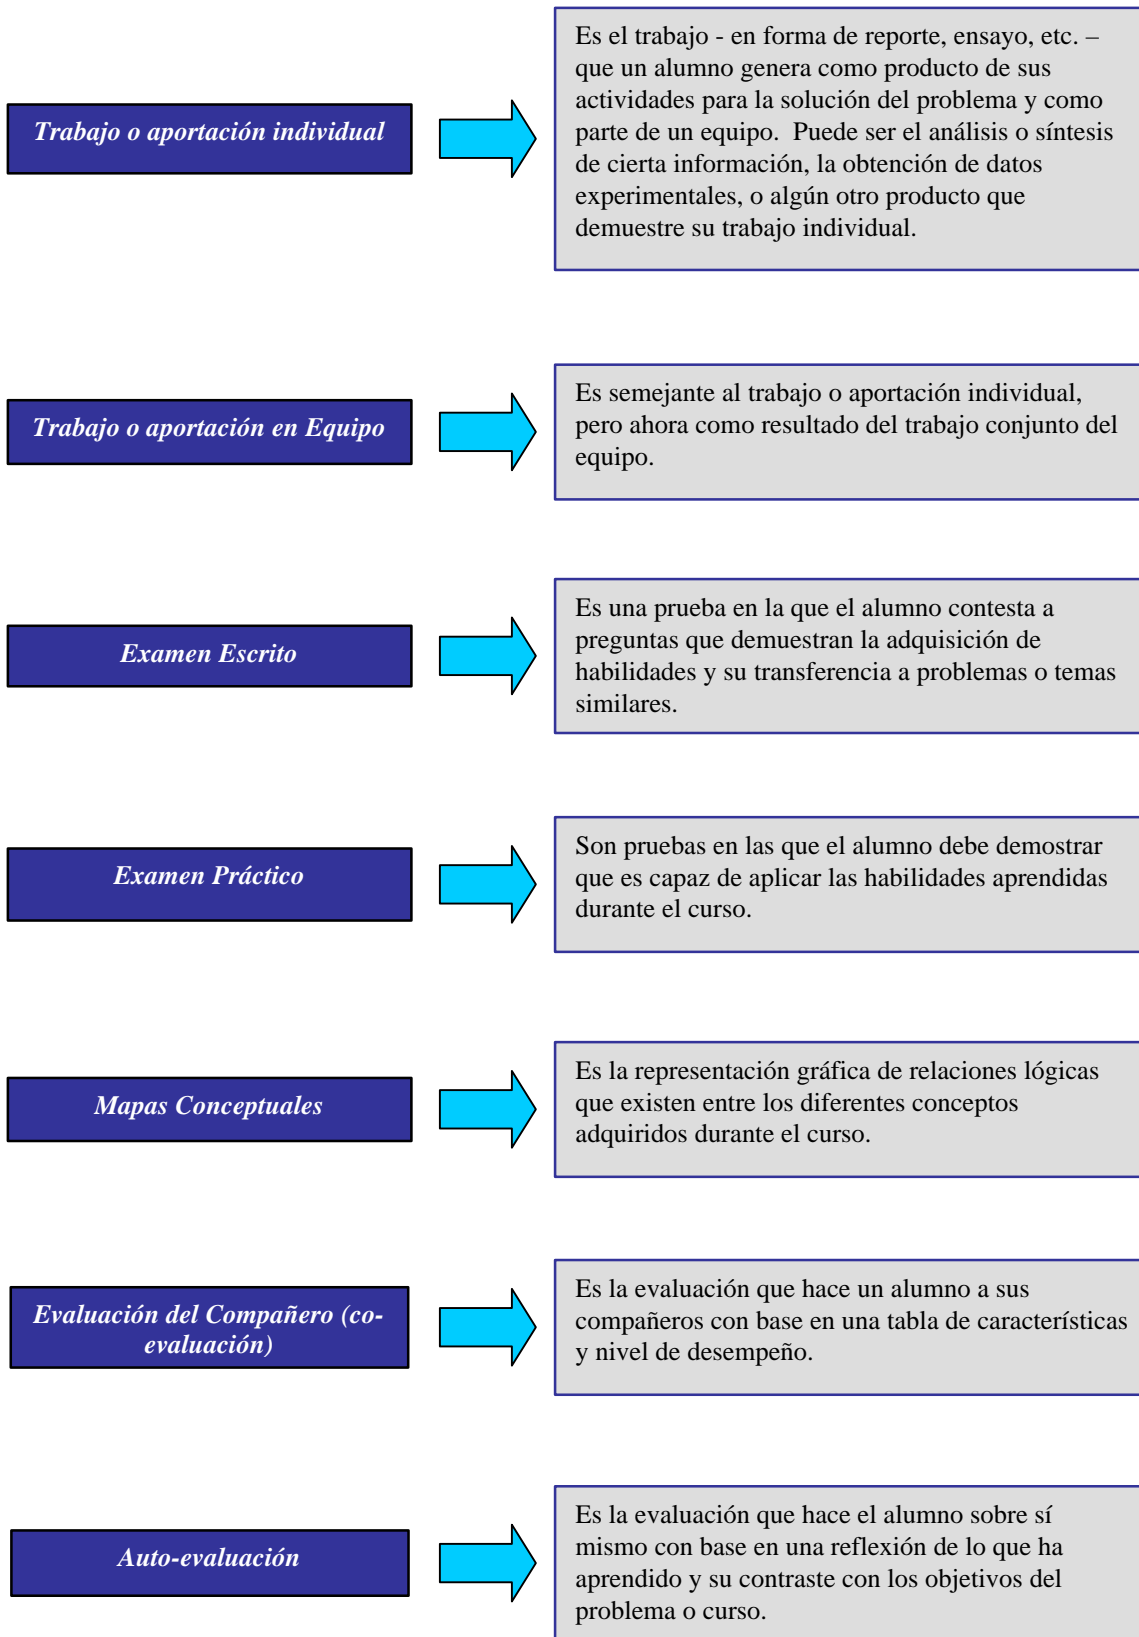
Trabajo o aportación individual

Es el trabajo - en forma de reporte, ensayo, etc. – que un alumno genera como producto de sus actividades para la solución del problema y como parte de un equipo. Puede ser el análisis o síntesis de cierta información, la obtención de datos experimentales, o algún otro producto que demuestre su trabajo individual.

Trabajo o aportación en Equipo

Es semejante al trabajo o aportación individual, pero ahora como resultado del trabajo conjunto del equipo.

Examen Escrito

Es una prueba en la que el alumno contesta a preguntas que demuestran la adquisición de habilidades y su transferencia a problemas o temas similares.

Examen Práctico

Son pruebas en las que el alumno debe demostrar que es capaz de aplicar las habilidades aprendidas durante el curso.

Mapas Conceptuales

Es la representación gráfica de relaciones lógicas que existen entre los diferentes conceptos adquiridos durante el curso.

Evaluación del Compañero (co-evaluación)

Es la evaluación que hace un alumno a sus compañeros con base en una tabla de características y nivel de desempeño.

Auto-evaluación

Es la evaluación que hace el alumno sobre sí mismo con base en una reflexión de lo que ha aprendido y su contraste con los objetivos del problema o curso.